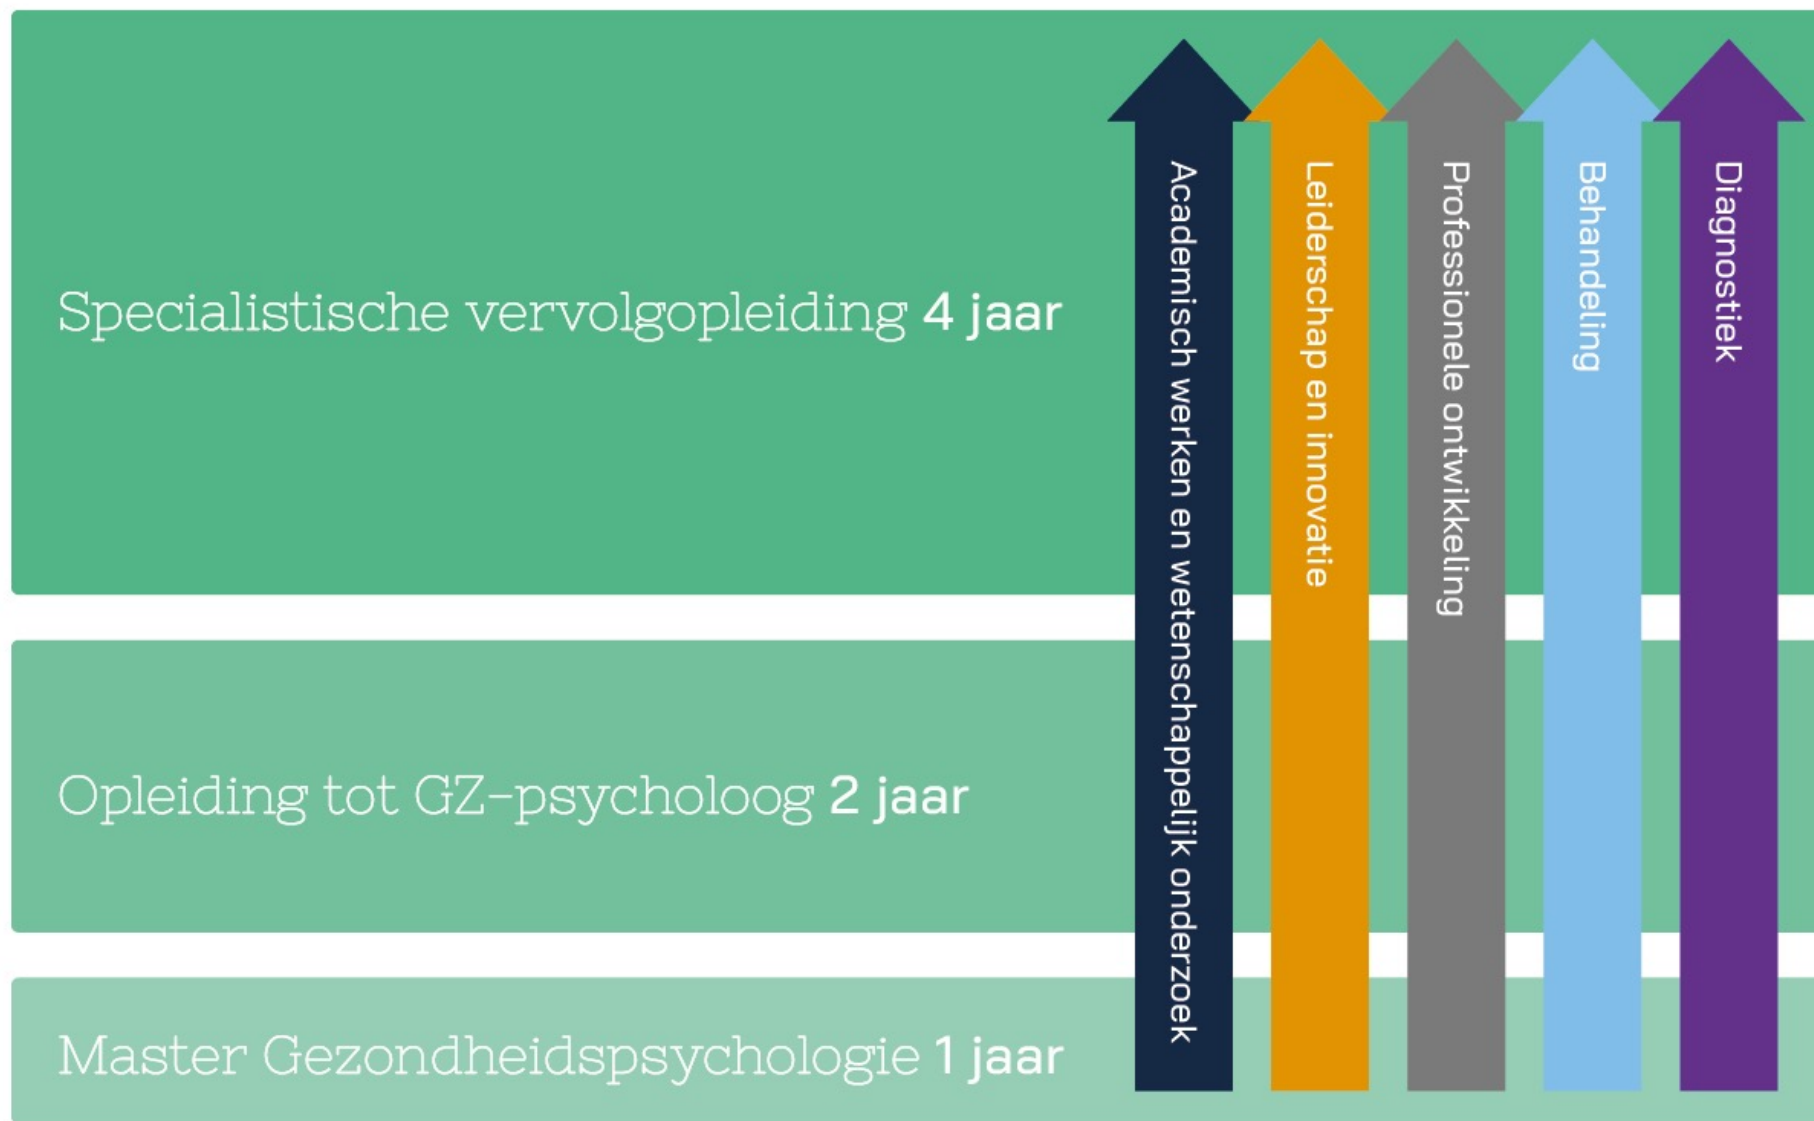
Specialistische vervolgopleiding 4 jaar

Opleiding tot GZ-psycholoog 2 jaar

Master Gezondheidspsychologie 1 jaar

Academisch werken en wetenschappelijk onderzoek

Leiderschap en innovatie

Professionele ontwikkeling

Behandeling

Diagnostiek